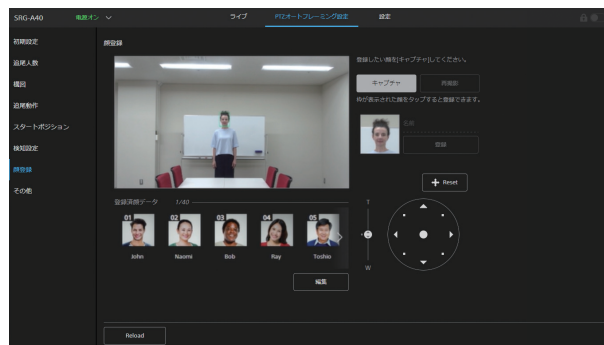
SRG-A40 電源オン ライブ PTZオートフレーミング設定 設定

初期設定
追尾人数
構図
追尾動作
スタートポジション
検知設定
顔登録
その他

顔登録

登録したい顔を[キャプチャ]してください。

キャプチャ 再撮影

枠が表示された顔をタップすると登録できます。

名前

登録

登録済顔データ 1/40

01 John
02 Naomi
03 Bob
04 Ray
05 Toshio

編集

Reset

T

W

Reload